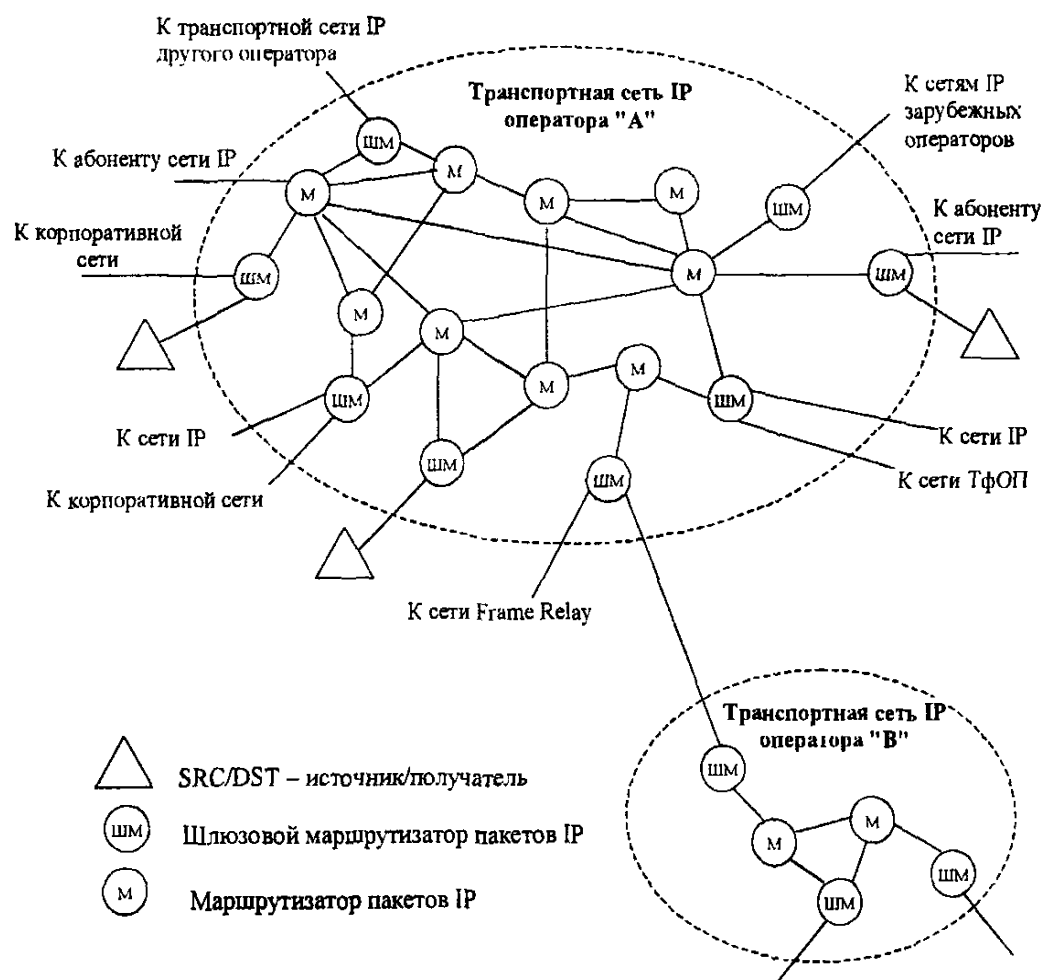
К транспортной сети IP другого оператора

Транспортная сеть IP оператора "А"

К сетям IP зарубежных операторов

К абоненту сети IP

К корпоративной сети

К абоненту сети IP

ШМ

М

М

М

М

ШМ

ШМ

М

ШМ

М

М

М

М

ШМ

ШМ

ШМ

ШМ

К сети IP

К сети IP

К сети ТфОП

К корпоративной сети

К сети Frame Relay

Транспортная сеть IP оператора "В"

ШМ

М

М

ШМ

ШМ

SRC/DST – источник/получатель

ШМ Шлюзовой маршрутизатор пакетов IP

М Маршрутизатор пакетов IP